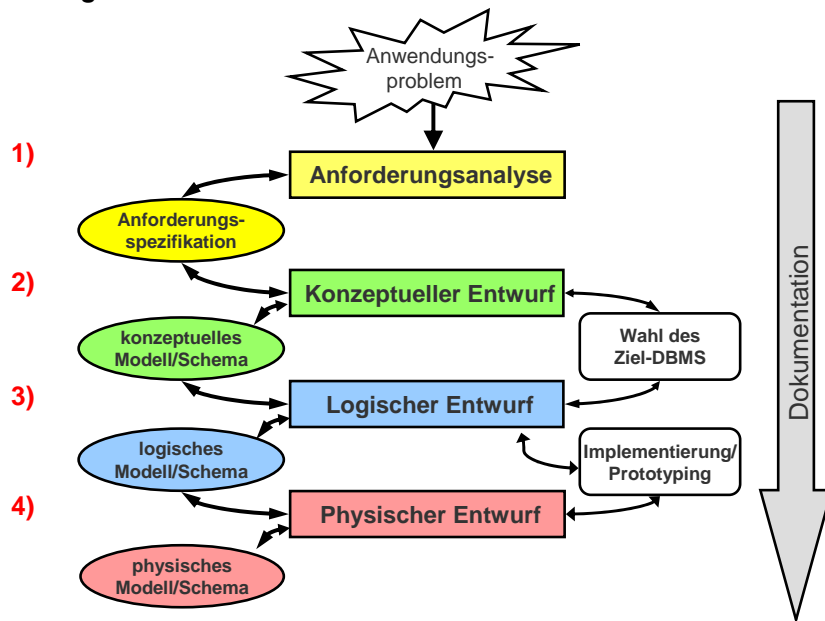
Anwendungsproblem

1)
Anforderungsanalyse

Anforderungsspezifikation

2)
Konzeptueller Entwurf

konzeptuelles Modell/Schema

Wahl des Ziel-DBMS

3)
Logischer Entwurf

logisches Modell/Schema

Implementierung/ Prototyping

4)
Physischer Entwurf

physisches Modell/Schema

Dokumentation